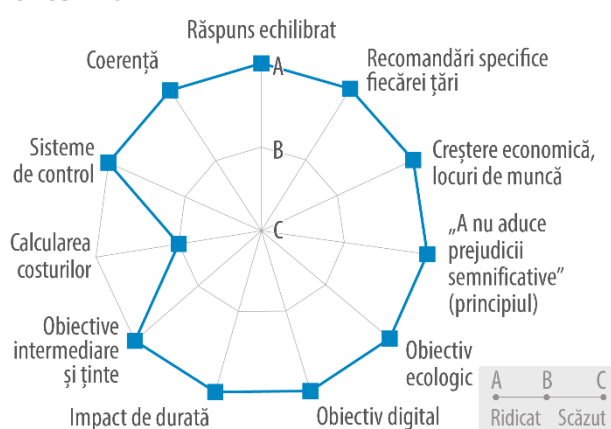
Răspuns echilibrat

Recomandări specifice fiecărei țări

Creștere economică, locuri de muncă

„A nu aduce prejudicii semnificative” (principiul)

Obiectiv ecologic

Obiectiv digital

Impact de durată

Obiective intermediare și ținte

Calcularea costurilor

Sisteme de control

Coerență

A

B

C

A B C
Ridicat Scăzut